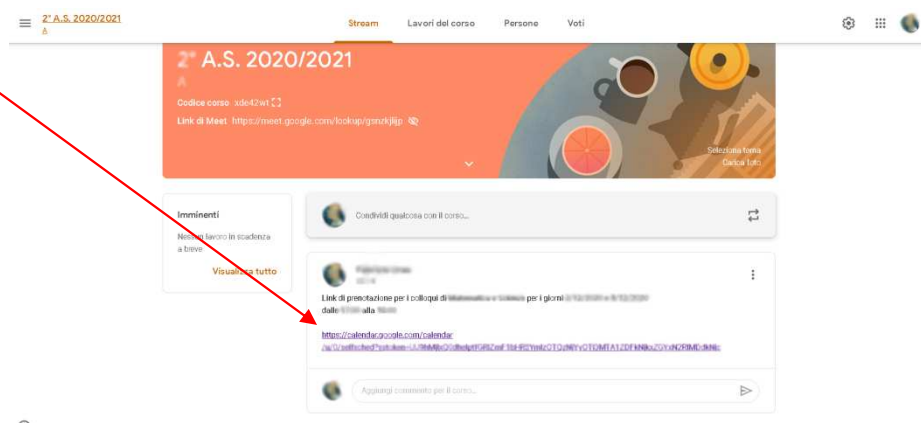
2° A.S. 2020/2021
A

Stream
Lavori del corso
Persone
Voti

2° A.S. 2020/2021
A

Codice corso xde42wt
Link di Meet https://meet.google.com/lookup/gsnzkjljp

Seleziona tema
Carica foto

Imminenti
Nessun lavoro in scadenza a breve
Visualizza tutto

Condividi qualcosa con il corso...

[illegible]
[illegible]

Link di prenotazione per i colloqui di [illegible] per i giorni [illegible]
dalle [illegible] alle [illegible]

https://calendar.google.com/calendar
/u/0/selfsched?sstoken=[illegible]

Aggiungi commento per il corso...